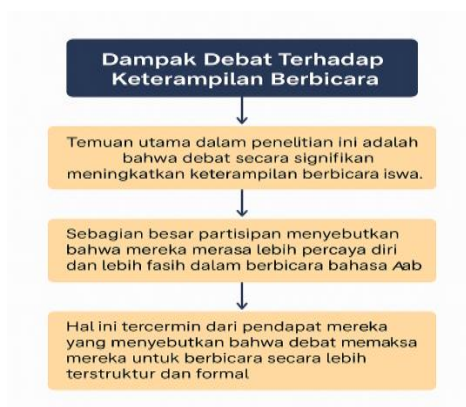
Dampak Debat Terhadap Keterampilan Berbicara

Temuan utama dalam penelitian ini adalah bahwa debat secara signifikan meningkatkan keterampilan berbicara iswa.

Sebagian besar partisipan menyebutkan bahwa mereka merasa lebih percaya diri dan lebih fasih dalam berbicara bahasa Aab

Hal ini tercermin dari pendapat mereka yang menyebutkan bahwa debat memaksa mereka untuk berbicara secara lebih terstruktur dan formal